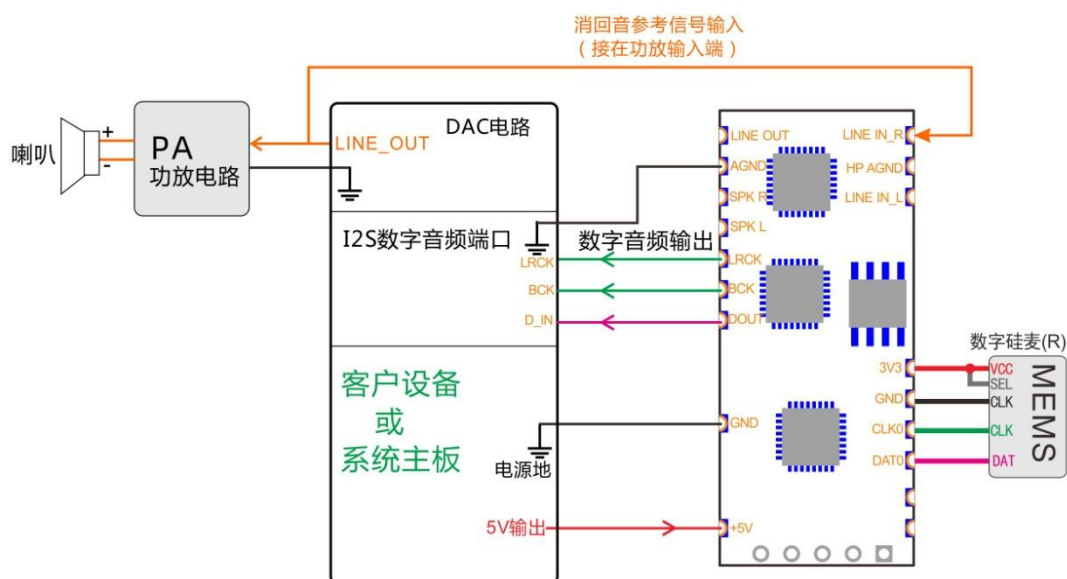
消回音参考信号输入
（接在功放输入端）

喇叭
+
-
PA
功放电路

DAC电路
LINE_OUT

I2S数字音频端口
LRCK
BCK
D_IN

数字音频输出

客户设备
或
系统主板

电源地

5V输出

LINE OUT
AGND
SPK R
SPK L
LRCK
BCK
DOUT
GND
+5V

LINE IN_R
HP AGND
LINE IN_L

3V3
GND
CLK0
DAT0

数字硅麦(R)
VCC
SEL
CLK
CLK
DAT
MEMS